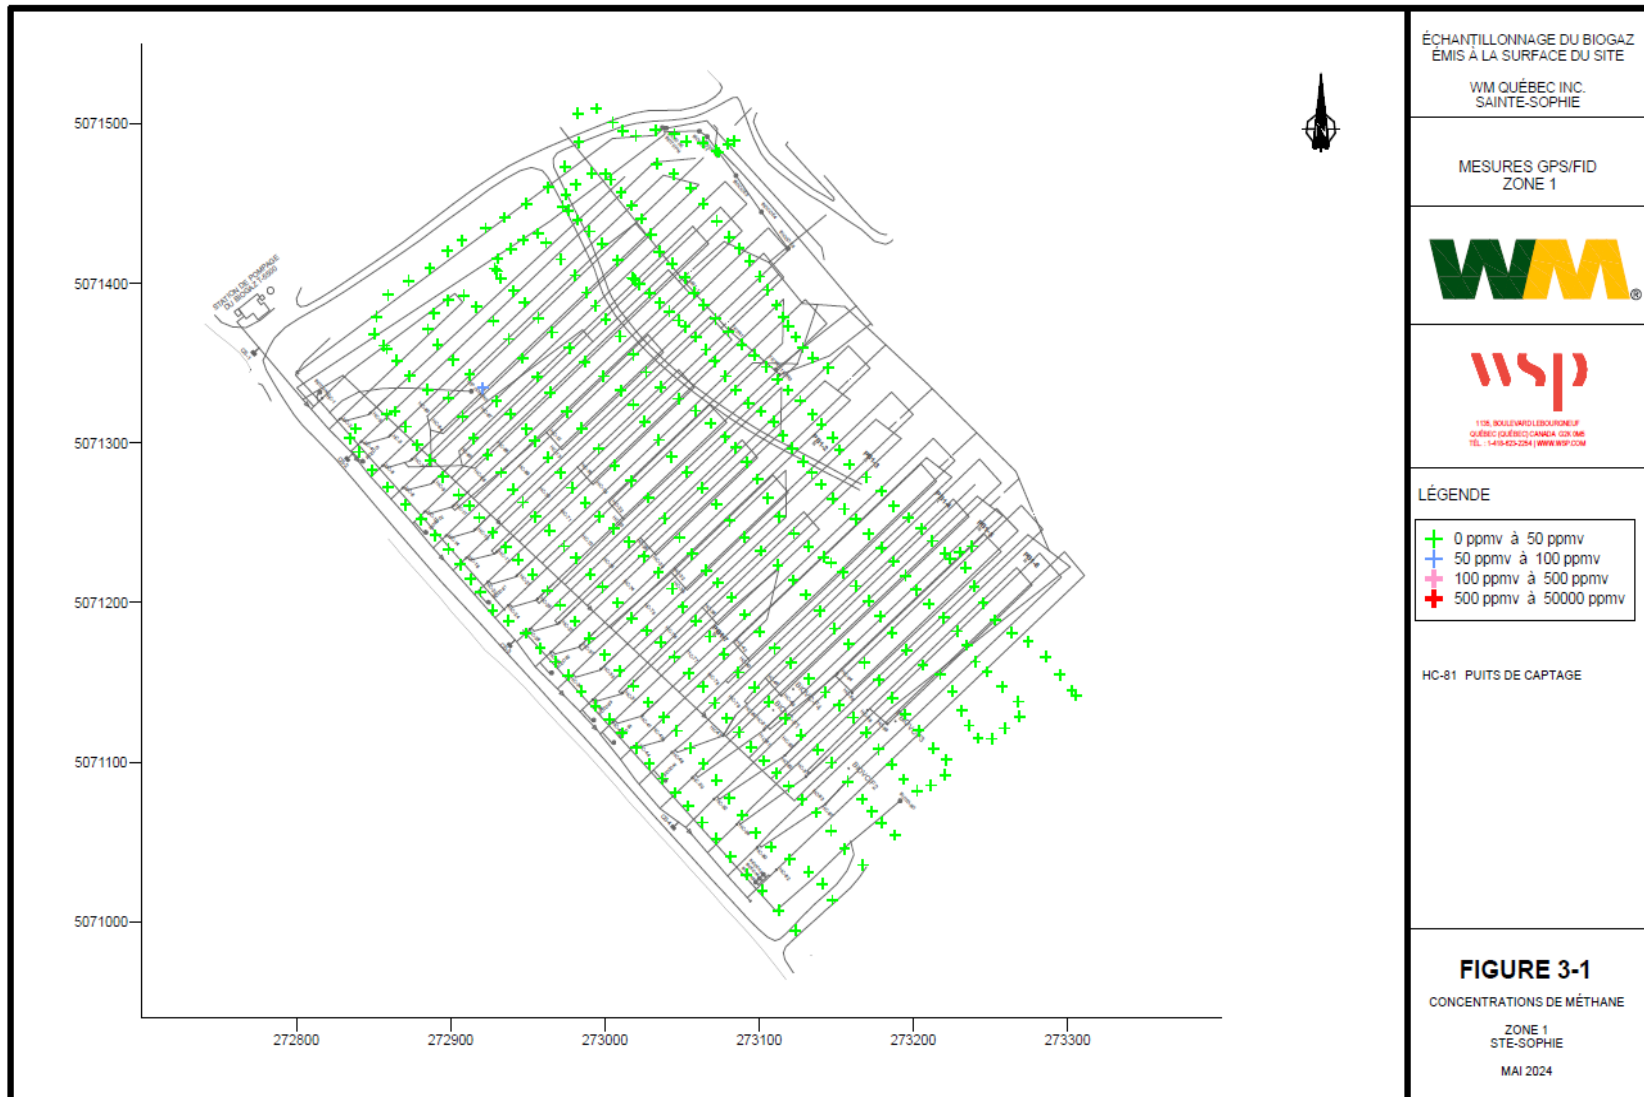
5071500
5071400
5071300
5071200
5071100
5071000

272800
272900
273000
273100
273200
273300

STATION DE POMPAGE DU BIOGAZ

N

ÉCHANTILLONNAGE DU BIOGAZ ÉMIS À LA SURFACE DU SITE

WM QUÉBEC INC. SAINTE-SOPHIE

MESURES GPS/FID ZONE 1

WM®

wsp

1135, BOULEVARD LEBOURGNEUF QUÉBEC (QUÉBEC) CANADA G2K 0M5 TÉL. : 1-418-623-2254 | WWW.WSP.COM

LÉGENDE

0 ppmv à 50 ppmv
50 ppmv à 100 ppmv
100 ppmv à 500 ppmv
500 ppmv à 50000 ppmv

HC-81 PUITS DE CAPTAGE

FIGURE 3-1

CONCENTRATIONS DE MÉTHANE

ZONE 1
STE-SOPHIE

MAI 2024